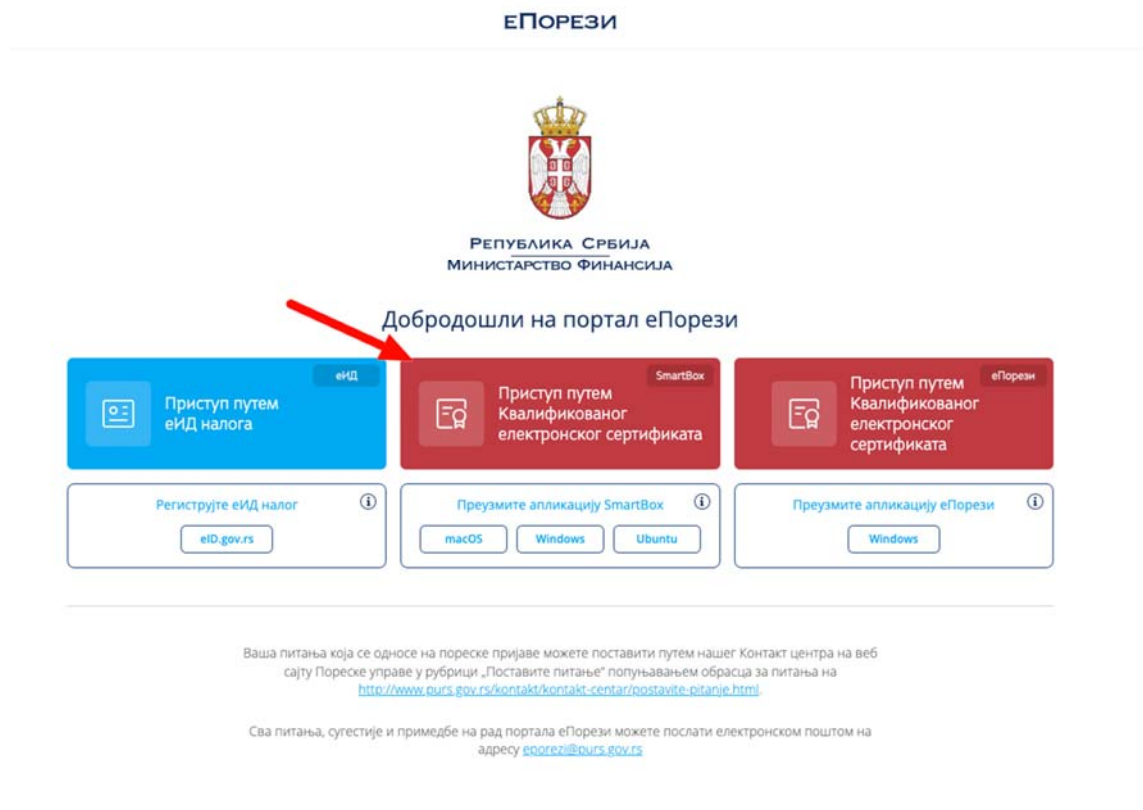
еПОРЕЗИ

РЕПУБЛИКА СРБИЈА
МИНИСТАРСТВО ФИНАНСИЈА

Добродошли на портал еПорези

еИД
Приступ путем еИД налога

SmartBox
Приступ путем Квалификованог електронског сертификата

еПорези
Приступ путем Квалификованог електронског сертификата

Региструјте еИД налог
eID.gov.rs

Преузмите апликацију SmartBox
macOS Windows Ubuntu

Преузмите апликацију еПорези
Windows

Ваша питања која се односе на пореске пријаве можете поставити путем нашег Контакт центра на веб сајту Пореске управе у рубрици „Поставите питање" попуњавањем обрасца за питања на http://www.purs.gov.rs/kontakt/kontakt-centar/postavite-pitanje.html.

Сва питања, сугестије и примедбе на рад портала еПорези можете послати електронском поштом на адресу eporezi@purs.gov.rs